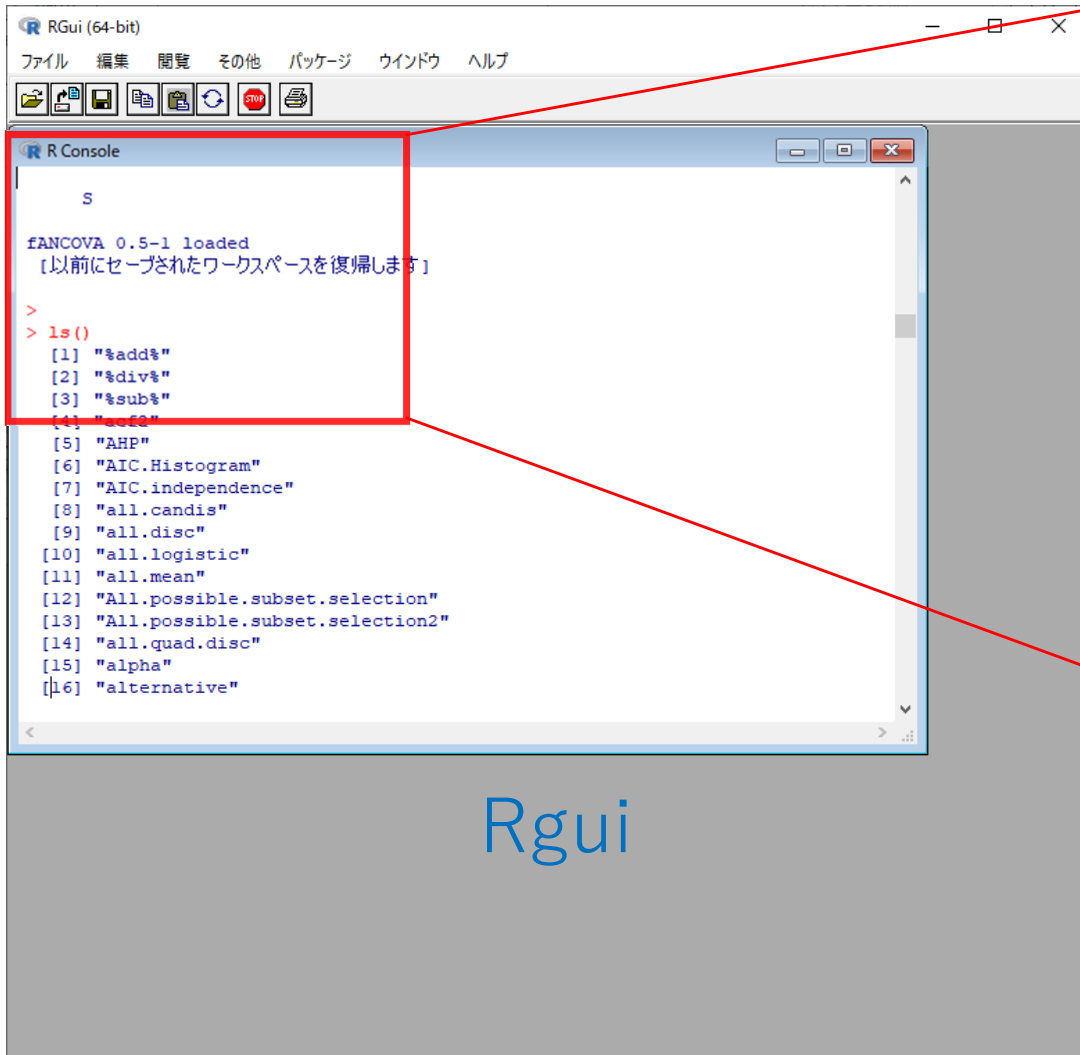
RGui (64-bit)

ファイル 編集 閲覧 その他 パッケージ ウインドウ ヘルプ

R Console

S

fANCOVA 0.5-1 loaded
[以前にセーブされたワークスペースを復帰します]

>
> ls()
[1] "%add%"
[2] "%div%"
[3] "%sub%"
[4] "acf2"
[5] "AHP"
[6] "AIC.Histogram"
[7] "AIC.independence"
[8] "all.candis"
[9] "all.disc"
[10] "all.logistic"
[11] "all.mean"
[12] "All.possible.subset.selection"
[13] "All.possible.subset.selection2"
[14] "all.quad.disc"
[15] "alpha"
[16] "alternative"

Rgui